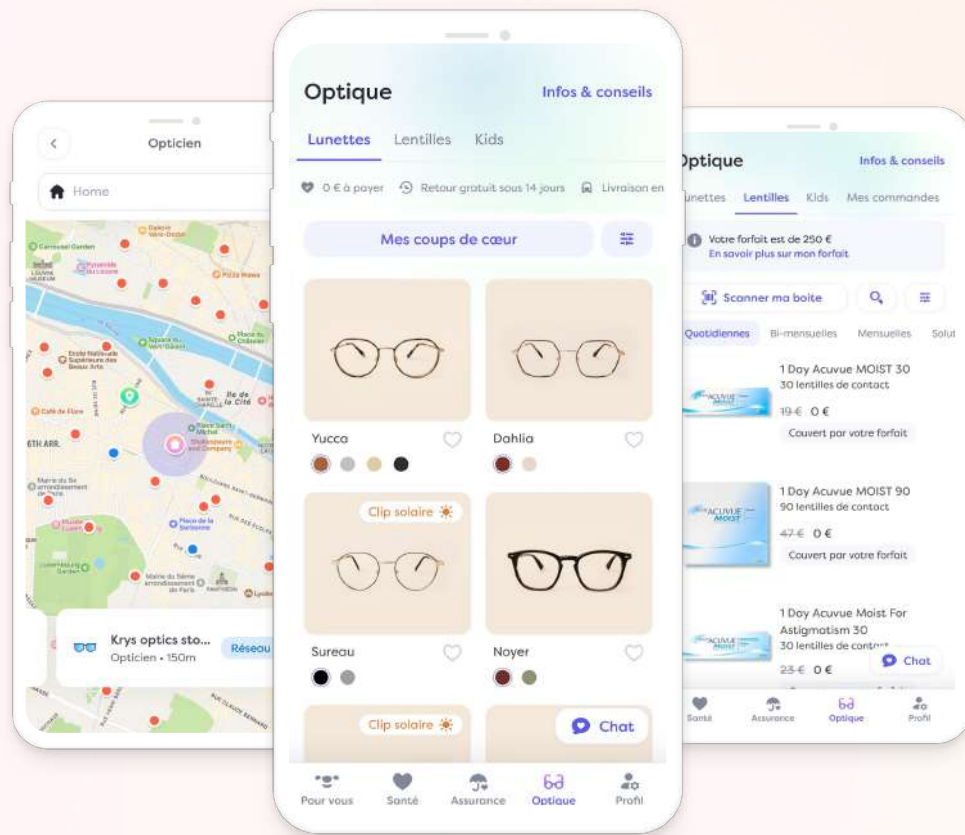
Opticien

Home

Carrousel Garden
LOUVRE
Pyramide du Louvre
Pizza Mama
Square du Vert-Galant
Ecole Nationale Supérieure des Beaux Arts
Ile de la Cité
Café de Flore
Shakespeare and Company
6TH ARR.
Mairie du 6e arrondissement
Place de la Sorbonne
Luxembourg Garden
Mairie du 5ème arrondissement de Paris

Krys optics sto...
Opticien • 150m
Réseau

Optique
Infos & conseils
Lunettes
Lentilles
Kids

0 € à payer
Retour gratuit sous 14 jours
Livraison en

Mes coups de cœur

Yucca
Dahlia
Clip solaire
Sureau
Noyer
Clip solaire
Chat

Pour vous
Santé
Assurance
Optique
Profil

Optique
Infos & conseils
unettes
Lentilles
Kids
Mes commandes

Votre forfait est de 250 €
En savoir plus sur mon forfait

Scanner ma boite

Quotidiennes
Bi-mensuelles
Mensuelles
Solut

1 Day Acuvue MOIST 30
30 lentilles de contact
19 € 0 €
Couvert par votre forfait

1 Day Acuvue MOIST 90
90 lentilles de contact
47 € 0 €
Couvert par votre forfait

1 Day Acuvue Moist For Astigmatism 30
30 lentilles de contact
23 € 0 €
Chat

Santé
Assurance
Optique
Profil